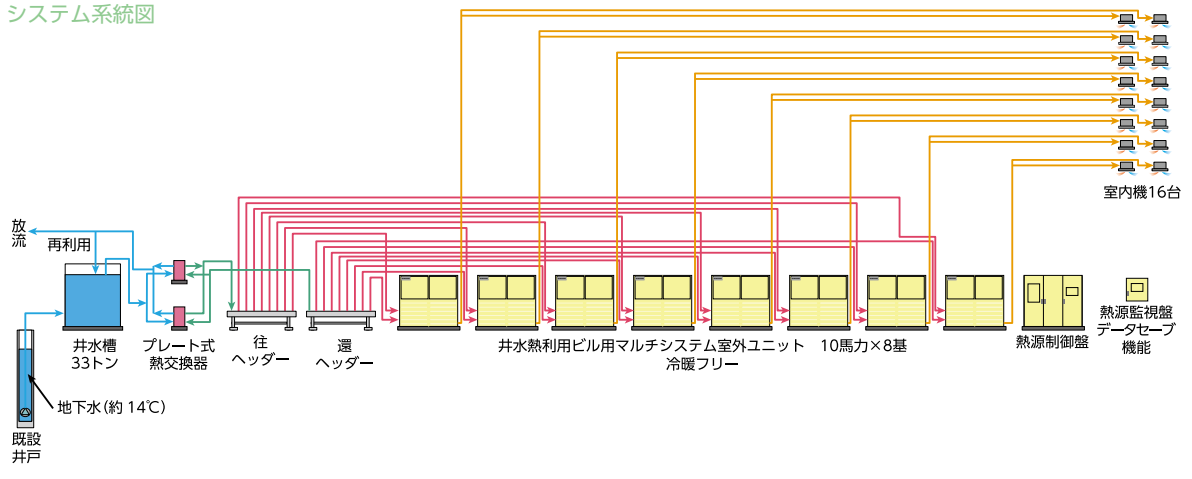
システム系統図

室内機16台

放流

再利用

井水槽
33トン

プレート式
熱交換器

往
ヘッダー

還
ヘッダー

井水熱利用ビル用マルチシステム室外ユニット
冷暖フリー

10馬力×8基

熱源制御盤

熱源監視盤
データセーブ
機能

地下水（約 14℃）

既設
井戸